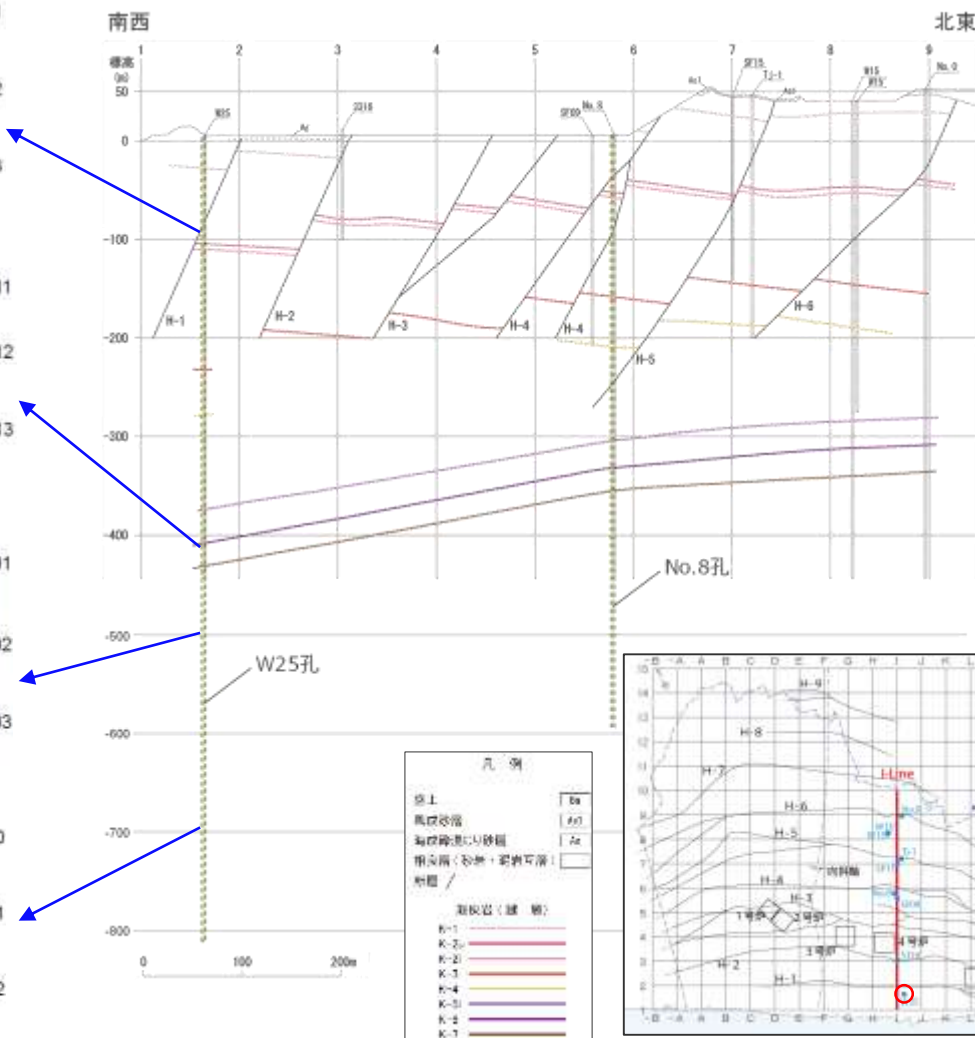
南西

北東

1 2 3 4 5 6 7 8 9

標高 (m)

50

0

-100

-200

-300

-400

-500

-600

-700

-800

W25

Ar

No.8

TJ-1

W15

No.0

H-1

H-2

H-3

H-4

H-4

H-5

H-6

No.8孔

W25孔

0 100 200m

凡 例

盛土 Bs

風成砂層 As1

海成層混じり砂層 Ar

岩盤層

断層

岩炭層（拡 層）

K-1

K-2

K-2

K-3

K-4

K-5

K-6

K-7

H-9

H-8

H-7

H-6

H-5

H-4

H-3

H-2

H-1

I-Line

1号炉

2号炉

3号炉

4号炉

B A A B C D E F G H I J K L

11

12

13

01

02

03

0

1

2